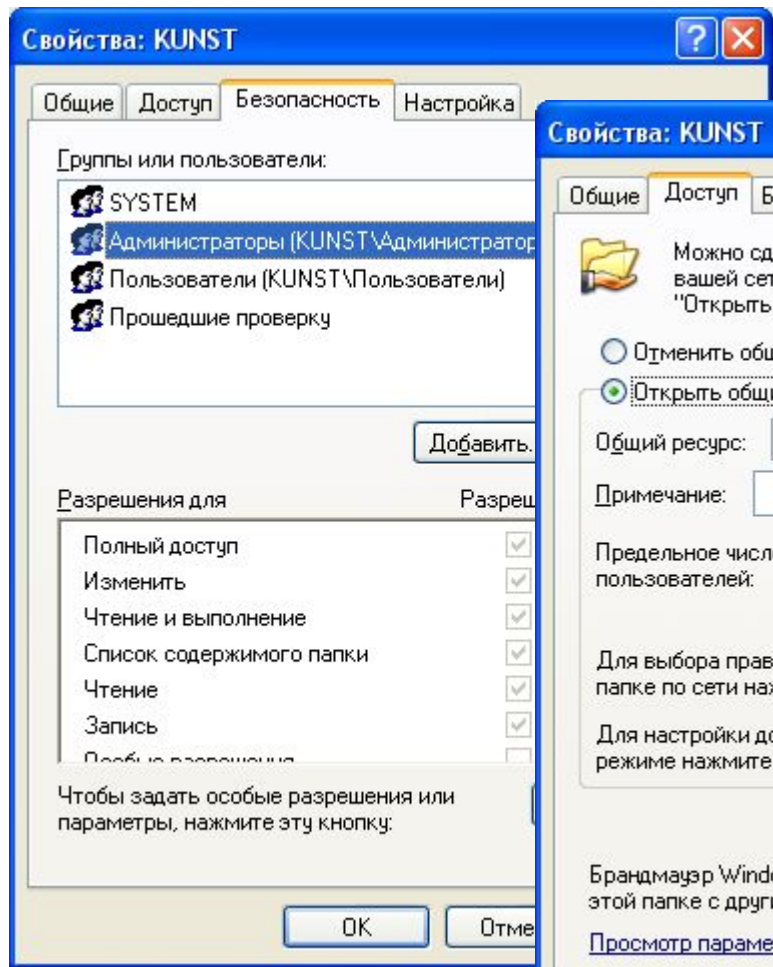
Свойства: KUNST

Общие | Доступ | Безопасность | Настройка

Группы или пользователи:

SYSTEM
Администраторы (KUNST\Администратор
Пользователи (KUNST\Пользователи)
Прошедшие проверку

Добавить.

Разрешения для | Разреш

Полный доступ
Изменить
Чтение и выполнение
Список содержимого папки
Чтение
Запись
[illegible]

Чтобы задать особые разрешения или параметры, нажмите эту кнопку:

OK | Отме

Свойства: KUNST

Общие | Доступ | Б

Можно сд вашей сет "Открыть

Отменить общ

Открыть общ

Общий ресурс:

Примечание:

Предельное числ пользователей:

Для выбора прав папке по сети на

Для настройки до режиме нажмите

Брандмауэр Wind этой папке с друг

Просмотр параме